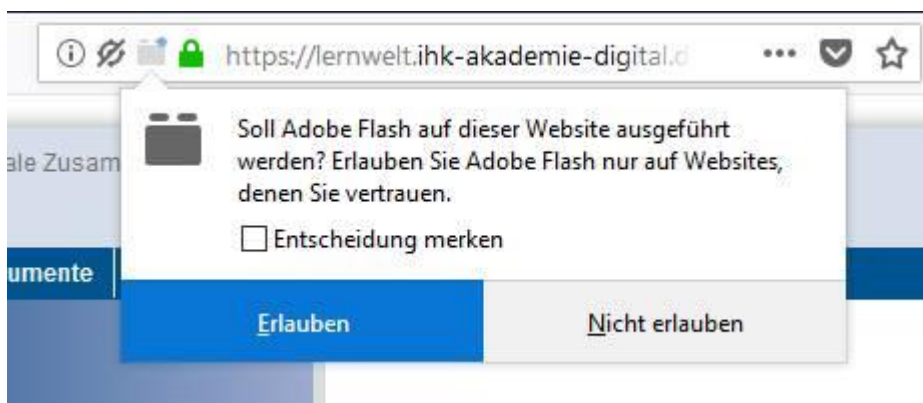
https://lernwelt.ihk-akademie-digital.d

•••

ale Zusam

umente

Soll Adobe Flash auf dieser Website ausgeführt werden? Erlauben Sie Adobe Flash nur auf Websites, denen Sie vertrauen.

Entscheidung merken

Erlauben

Nicht erlauben